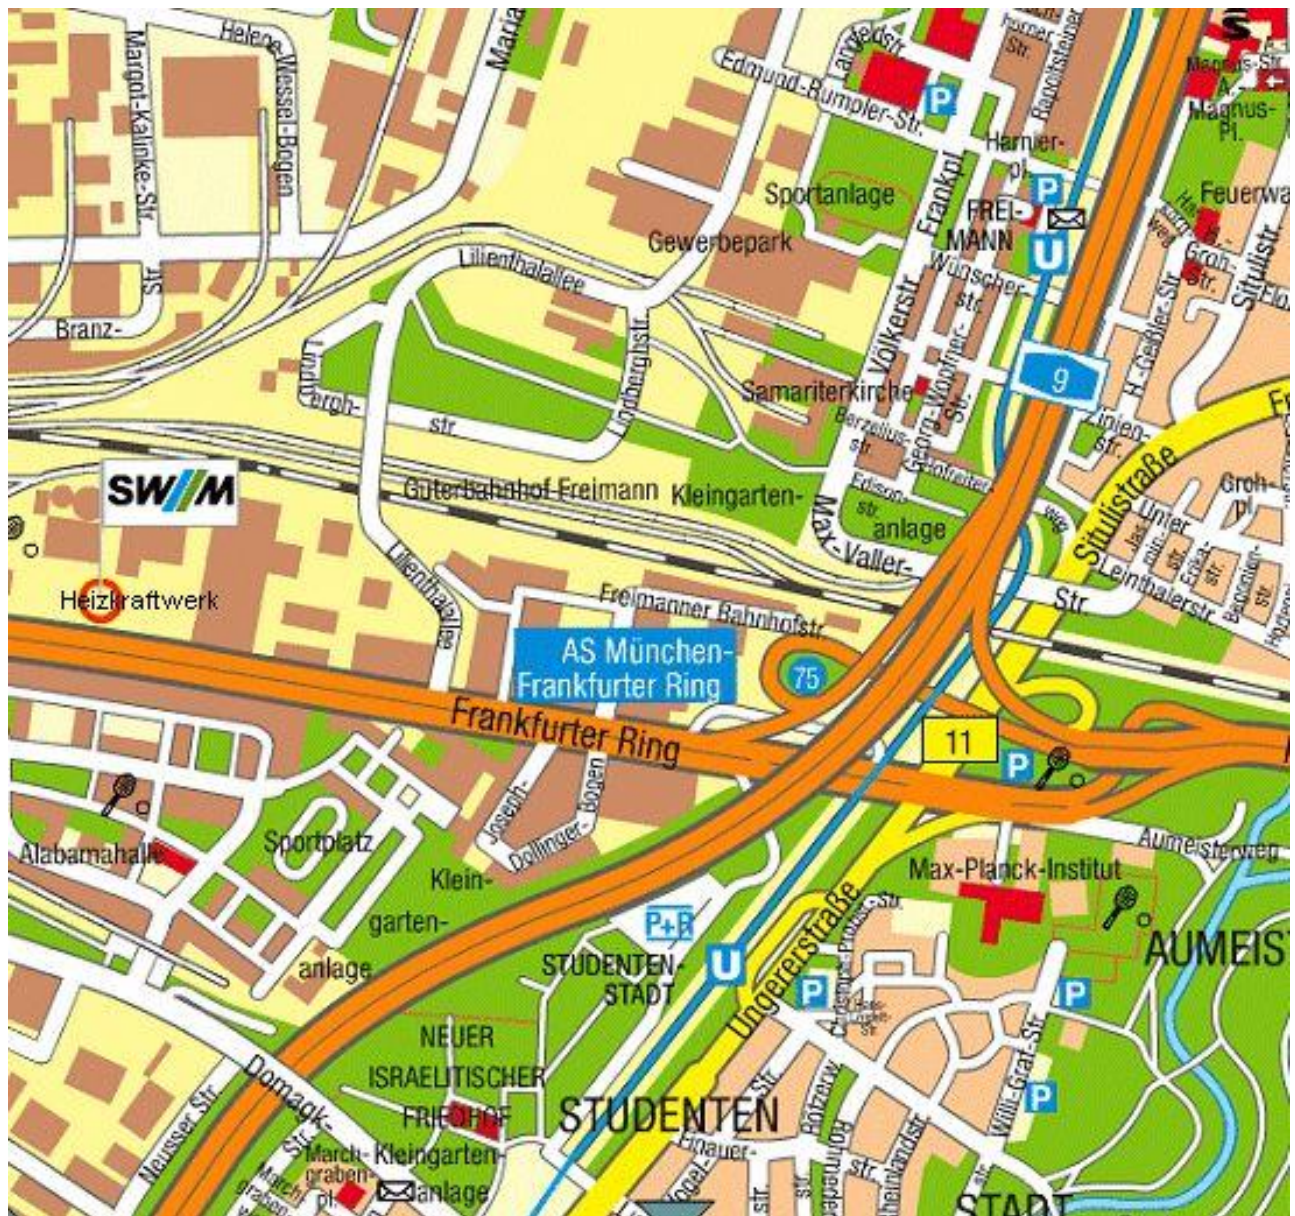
Margot-Kalinke-Str.
Helene-Wessel-Bogen
Maria
Str.
Branz-
Lilienthalallee
Lindbergh-
str.
Lindberghstr.
Gewerbepark
Edmund-Rumpler-Str.
Sportanlage
Frankpl.
Harnier-
pl.
FREI-
MANN
Wünscher-
str.
Völkerstr.
Georg-Wopfner-Str.
Samariterkirche
Berzelius-
str.
Hofrat-
Edison-
str.
Kleingarten-
anlage
Max-Valler-
weg
9
Situlistraße
Feuerwa
Groh-
str.
H.-Geißler-Str.
Situlistr.
Magnus-Str.
Magnus-
Pl.
Linien-
str.
Groh-
pl.
Unter-
Leinthalerstr.
Str.
SW//M
Heizkraftwerk
Güterbahnhof Freimann
Lilienthalallee
Freimanner Bahnhofstr.
AS München-
Frankfurter Ring
75
Frankfurter Ring
11
Aumeisterweg
Max-Planck-Institut
AUMEIST
Alabamahalle
Sportplatz
Joseph-
Dollinger-Bogen
Klein-
garten-
anlage
P+R
STUDENTEN-
STADT
Ungererstraße
Christoph-Probst-Str.
NEUER
ISRAELITISCHER
FRIEDHOF
STUDENTEN
STADT
Domagk-
Str.
Neusser Str.
Marchgraben-
pl.
Kleingarten-
anlage
Einauer-
str.
Bozener
Rheinlandstr.
Willi-Graf-Str.